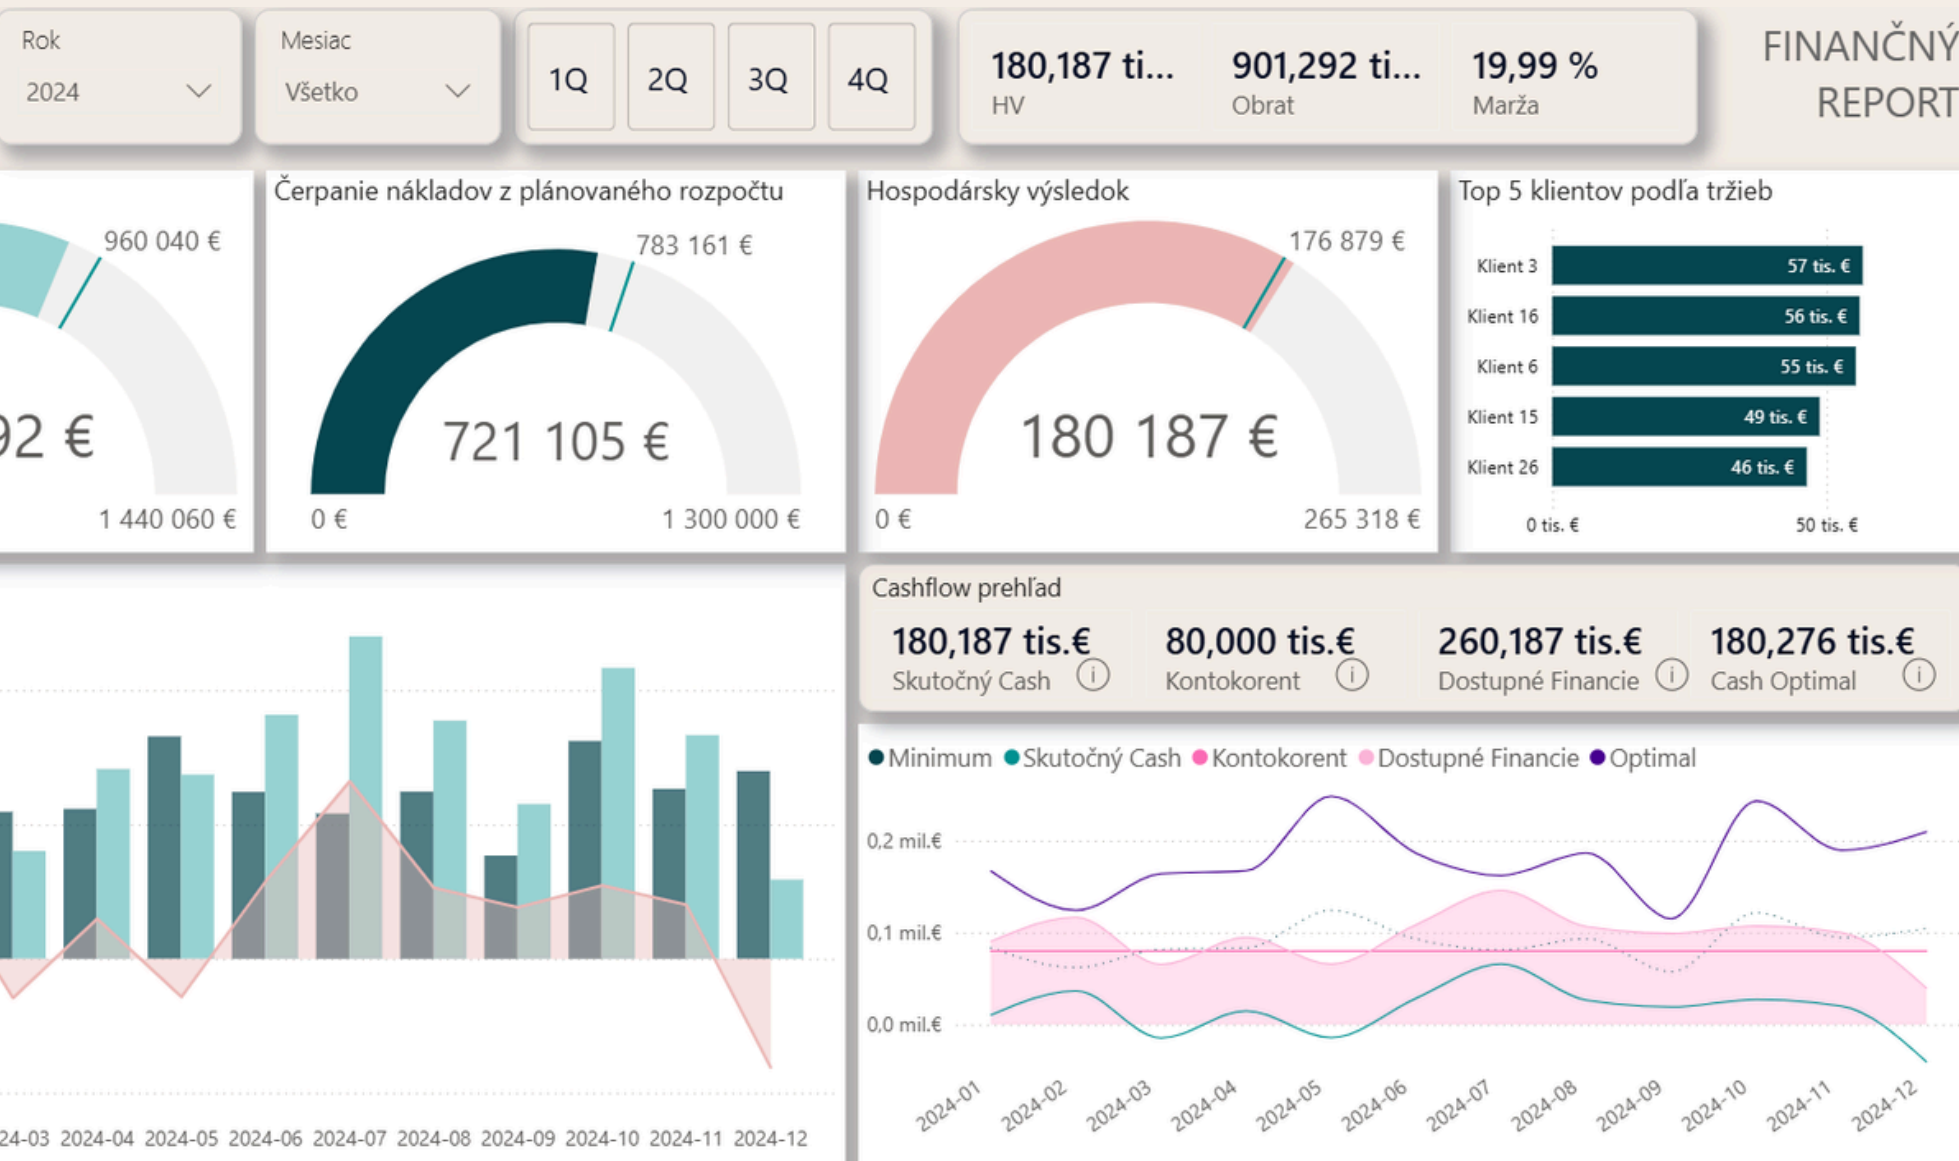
Rok
2024

Mesiac
Všetko

1Q 2Q 3Q 4Q

180,187 ti...
HV

901,292 ti...
Obrat

19,99 %
Marža

FINANČNÝ REPORT

960 040 €
92 €
1 440 060 €

Čerpanie nákladov z plánovaného rozpočtu
783 161 €
721 105 €
0 €
1 300 000 €

Hospodársky výsledok
176 879 €
180 187 €
0 €
265 318 €

Top 5 klientov podľa tržieb
Klient 3 57 tis. €
Klient 16 56 tis. €
Klient 6 55 tis. €
Klient 15 49 tis. €
Klient 26 46 tis. €
0 tis. € 50 tis. €

Cashflow prehľad
180,187 tis.€
Skutočný Cash
80,000 tis.€
Kontokorent
260,187 tis.€
Dostupné Financie
180,276 tis.€
Cash Optimal

Minimum Skutočný Cash Kontokorent Dostupné Financie Optimal
0,2 mil.€
0,1 mil.€
0,0 mil.€
2024-01 2024-02 2024-03 2024-04 2024-05 2024-06 2024-07 2024-08 2024-09 2024-10 2024-11 2024-12

24-03 2024-04 2024-05 2024-06 2024-07 2024-08 2024-09 2024-10 2024-11 2024-12